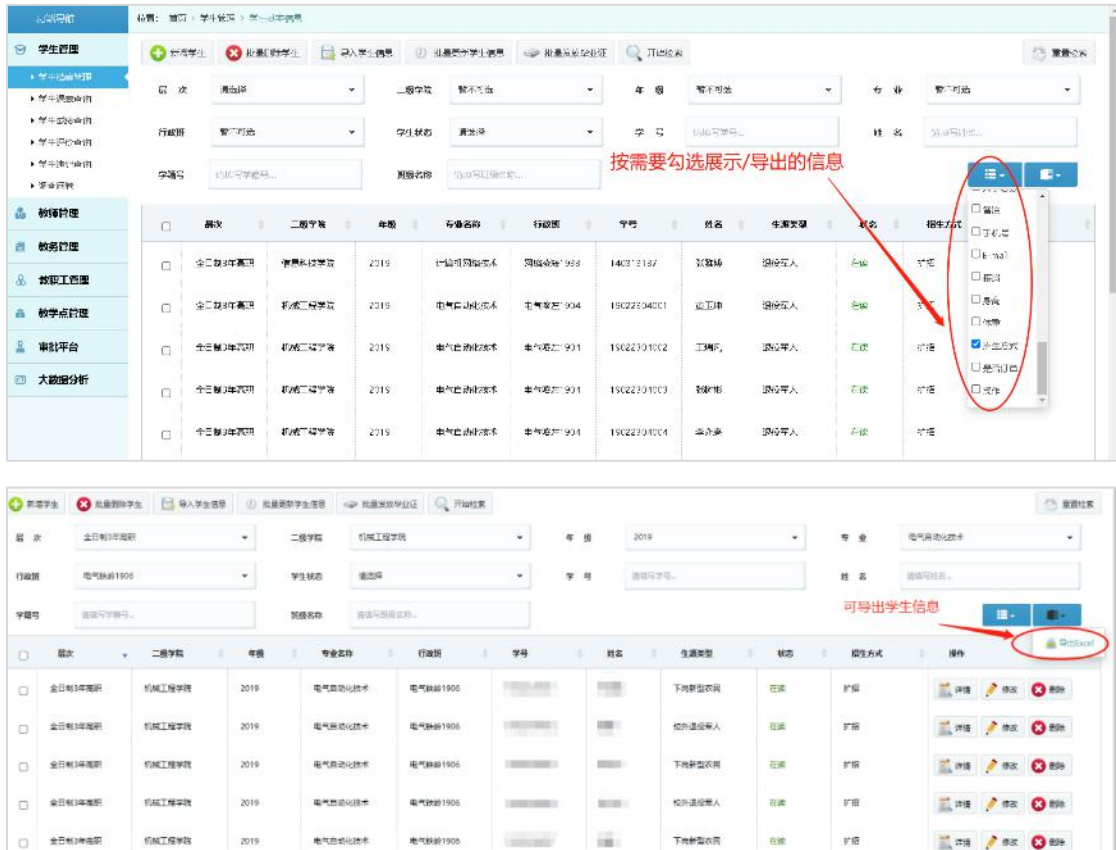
系统导航

位置：首页 > 学生管理 > 学生基本信息

学生管理
学生基本管理
学生课程查询
学生成绩查询
学生评价查询
学生考勤查询
学生档案

教师管理
教务管理
教职工管理
教学点管理
审批平台
大数据分析

新增学生 批量删除学生 导入学生信息 批量更新学生信息 批量发放毕业证 开始检索 重置检索

层次 请选择
二级学院 暂不可选
年级 暂不可选
专业 暂不可选
行政班 暂不可选
学生状态 请选择
学号 请填写学号...
姓名 请填写姓名...
学籍号 请填写学籍号...
班级名称 请填写班级名称...

按需要勾选展示/导出的信息

备注
手机号
E-mail
籍贯
民族
性别
招生方式
是否订购
操作

| | 层次 | 二级学院 | 年级 | 专业名称 | 行政班 | 学号 | 姓名 | 生源类型 | 状态 | 招生方式 |
|---|---|---|---|---|---|---|---|---|---|---|
| ☐ | 全日制3年高职 | 信息科技学院 | 2019 | 计算机网络技术 | 网络技术1903 | 14031 3187 | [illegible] | 退役军人 | 在读 | 扩招 |
| ☐ | 全日制3年高职 | 机械工程学院 | 2019 | 电气自动化技术 | 电气技术1904 | 19022304001 | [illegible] | 退役军人 | 在读 | 扩招 |
| ☐ | 全日制3年高职 | 机械工程学院 | 2019 | 电气自动化技术 | 电气技术1901 | 19022301002 | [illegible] | 退役军人 | 在读 | 扩招 |
| ☐ | 全日制3年高职 | 机械工程学院 | 2019 | 电气自动化技术 | 电气技术1901 | 19022301003 | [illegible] | 退役军人 | 在读 | 扩招 |
| ☐ | 全日制3年高职 | 机械工程学院 | 2019 | 电气自动化技术 | 电气技术1904 | 19022304004 | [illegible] | 退役军人 | 在读 | 扩招 |

新增学生 批量删除学生 导入学生信息 批量更新学生信息 批量发放毕业证 开始检索 重置检索

层次 全日制3年高职
二级学院 机械工程学院
年级 2019
专业 电气自动化技术
行政班 电气技术1906
学生状态 请选择
学号 请填写学号...
姓名 请填写姓名...
学籍号 请填写学籍号...
班级名称 请填写班级名称...

可导出学生信息
导出Excel

| | 层次 | 二级学院 | 年级 | 专业名称 | 行政班 | 学号 | 姓名 | 生源类型 | 状态 | 招生方式 | 操作 |
|---|---|---|---|---|---|---|---|---|---|---|---|
| ☐ | 全日制3年高职 | 机械工程学院 | 2019 | 电气自动化技术 | 电气技术1906 | | | 下岗新型农民 | 在读 | 扩招 | 详情 修改 删除 |
| ☐ | 全日制3年高职 | 机械工程学院 | 2019 | 电气自动化技术 | 电气技术1906 | | | 校外退役军人 | 在读 | 扩招 | 详情 修改 删除 |
| ☐ | 全日制3年高职 | 机械工程学院 | 2019 | 电气自动化技术 | 电气技术1906 | | | 下岗新型农民 | 在读 | 扩招 | 详情 修改 删除 |
| ☐ | 全日制3年高职 | 机械工程学院 | 2019 | 电气自动化技术 | 电气技术1906 | | | 校外退役军人 | 在读 | 扩招 | 详情 修改 删除 |
| ☐ | 全日制3年高职 | 机械工程学院 | 2019 | 电气自动化技术 | 电气技术1906 | | | 下岗新型农民 | 在读 | 扩招 | 详情 修改 删除 |